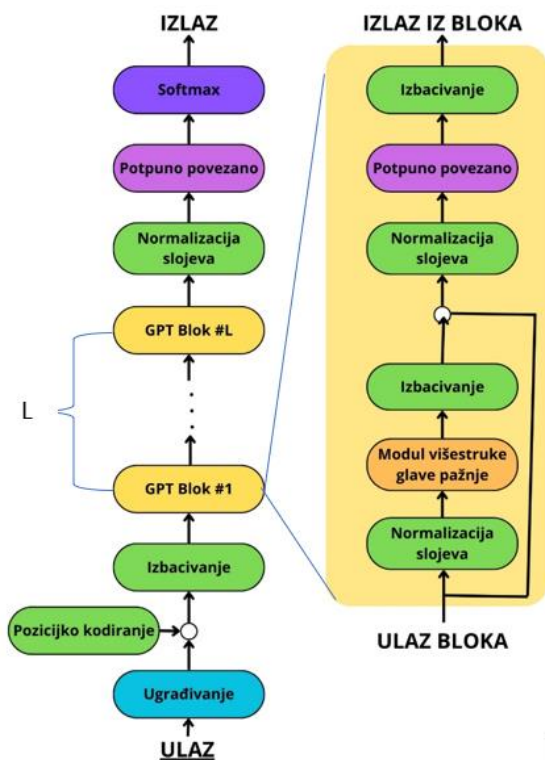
IZLAZ

Softmax

Potpuno povezano

Normalizacija slojeva

GPT Blok #L

L

GPT Blok #1

Izbacivanje

Pozicijko kodiranje

Ugrađivanje

ULAZ

IZLAZ IZ BLOKA

Izbacivanje

Potpuno povezano

Normalizacija slojeva

Izbacivanje

Modul višestruke glave pažnje

Normalizacija slojeva

ULAZ BLOKA